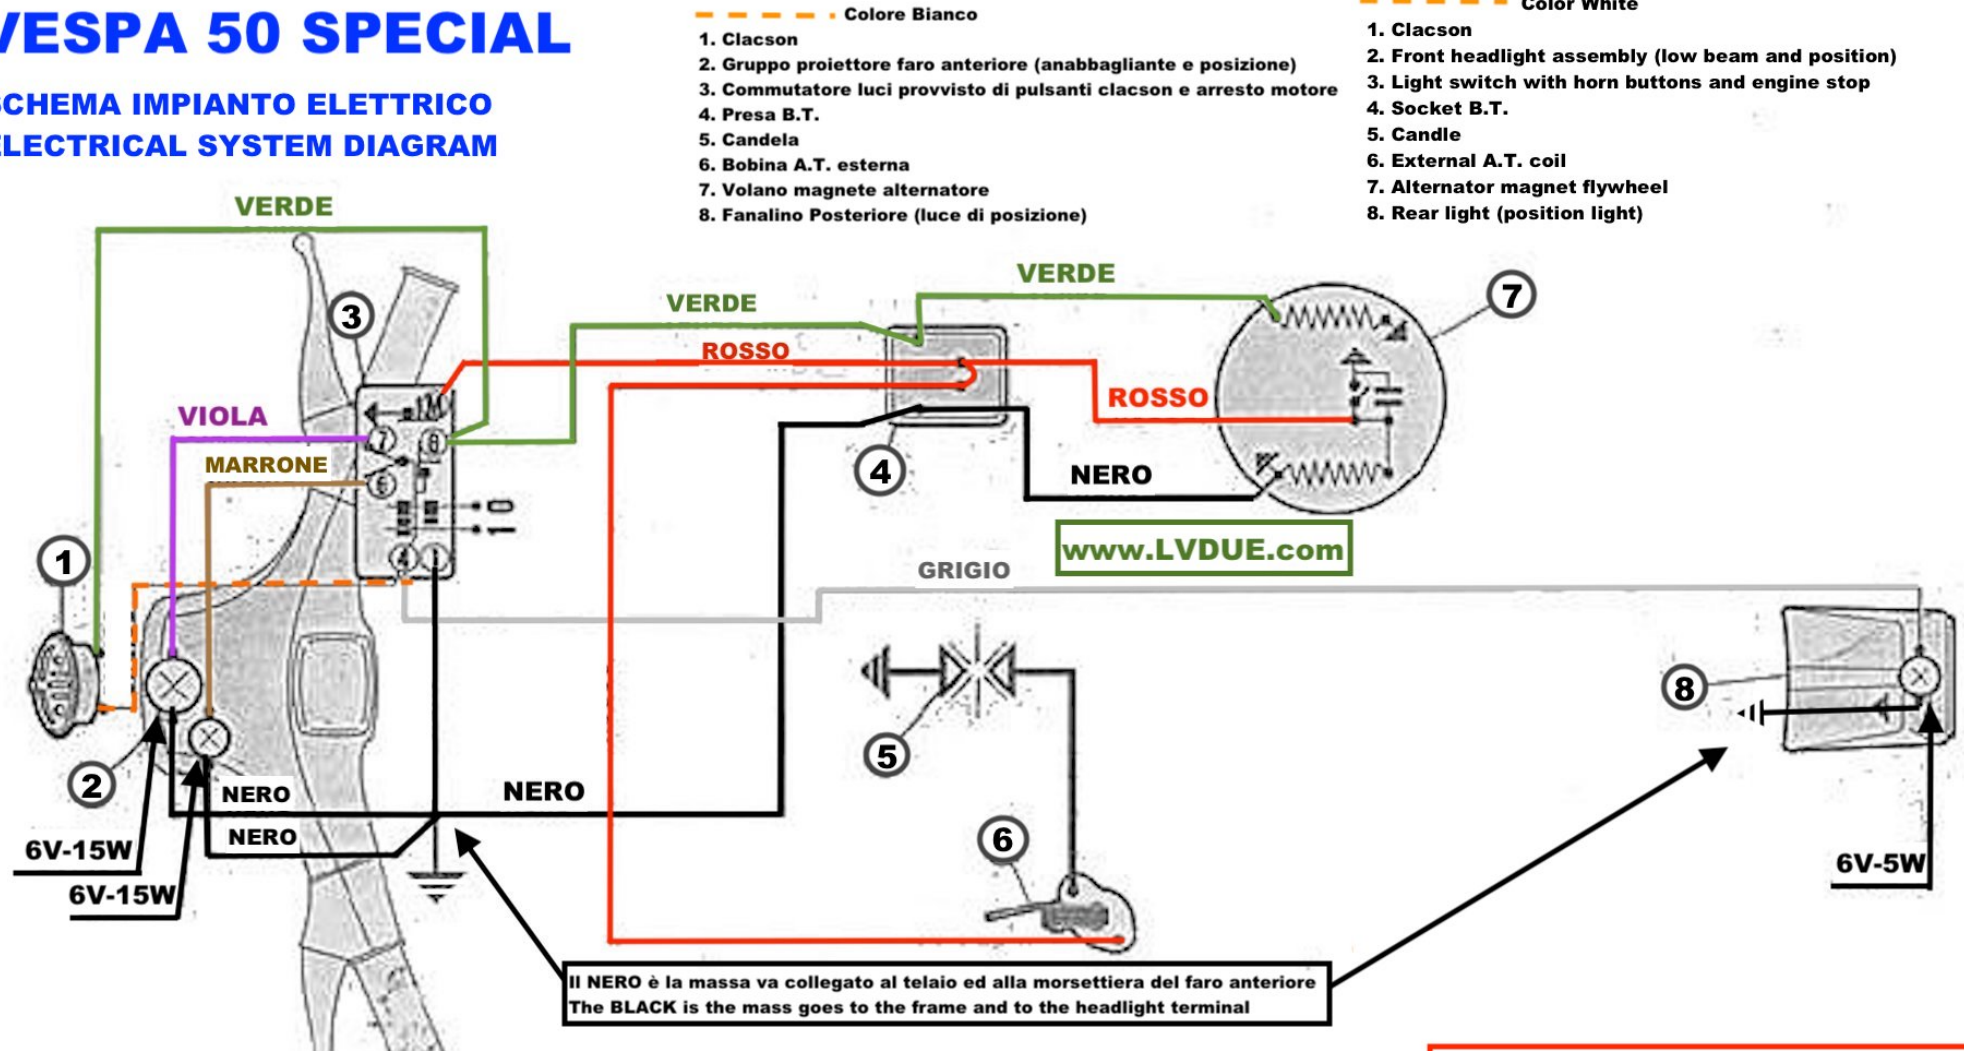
VESPA 50 SPECIAL

SCHEMA IMPIANTO ELETTRICO
ELECTRICAL SYSTEM DIAGRAM

Colore Bianco
1. Clacson
2. Gruppo proiettore faro anteriore (anabbagliante e posizione)
3. Commutatore luci provvisto di pulsanti clacson e arresto motore
4. Presa B.T.
5. Candela
6. Bobina A.T. esterna
7. Volano magnete alternatore
8. Fanalino Posteriore (luce di posizione)

Color White
1. Clacson
2. Front headlight assembly (low beam and position)
3. Light switch with horn buttons and engine stop
4. Socket B.T.
5. Candle
6. External A.T. coil
7. Alternator magnet flywheel
8. Rear light (position light)

VERDE
VERDE
VERDE
ROSSO
ROSSO
VIOLA
MARRONE
NERO
GRIGIO
www.LVDUE.com
1
2
3
4
5
6
7
8
NERO
NERO
NERO
6V-15W
6V-15W
6V-5W

Il NERO è la massa va collegato al telaio ed alla morsettiera del faro anteriore
The BLACK is the mass goes to the frame and to the headlight terminal